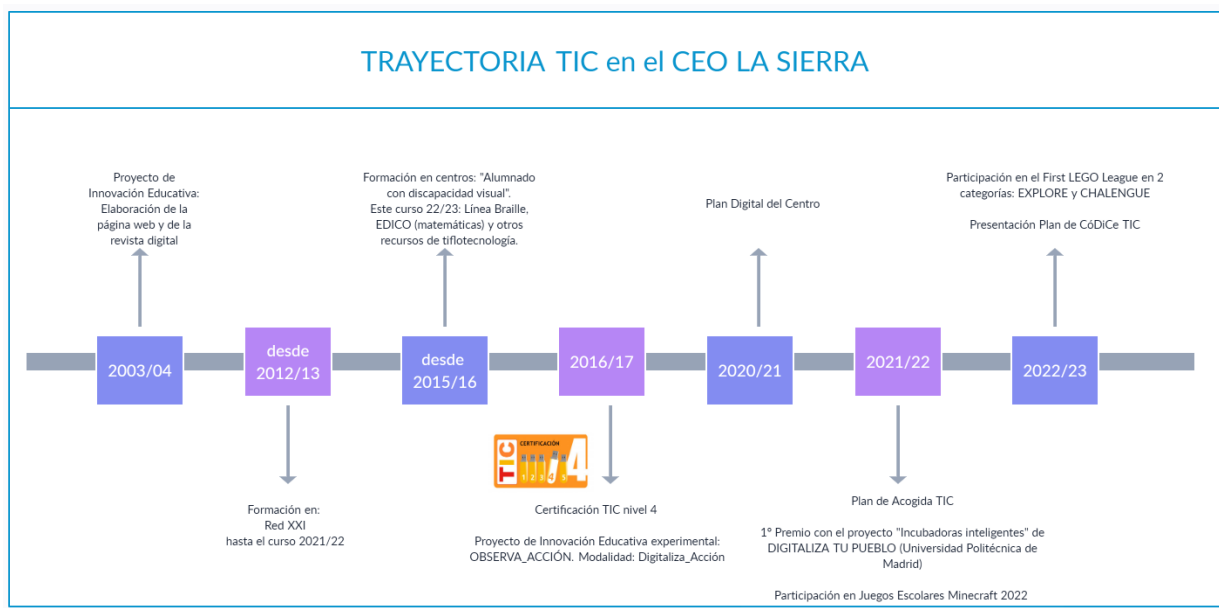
TRAYECTORIA TIC en el CEO LA SIERRA

Proyecto de Innovación Educativa: Elaboración de la página web y de la revista digital

Formación en centros: "Alumnado con discapacidad visual". Este curso 22/23: Línea Braille, EDICO (matemáticas) y otros recursos de tiflotecnología.

Plan Digital del Centro

Participación en el First LEGO League en 2 categorías: EXPLORE y CHALENGUE

Presentación Plan de CóDiCe TIC

2003/04

desde 2012/13

desde 2015/16

2016/17

2020/21

2021/22

2022/23

Formación en: Red XXI hasta el curso 2021/22

TIC CERTIFICACIÓN 1 2 3 4 5 4

Certificación TIC nivel 4

Proyecto de Innovación Educativa experimental: OBSERVA_ACCIÓN. Modalidad: Digitaliza_Acción

Plan de Acogida TIC

1° Premio con el proyecto "Incubadoras inteligentes" de DIGITALIZA TU PUEBLO (Universidad Politécnica de Madrid)

Participación en Juegos Escolares Minecraft 2022